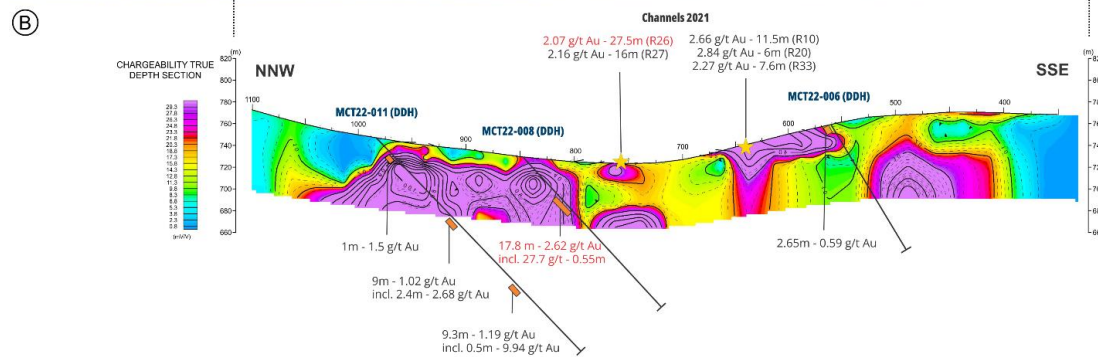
B

Channels 2021

CHARGEABILITY TRUE DEPTH SECTION

29.3
27.8
26.3
24.8
23.3
21.8
20.3
18.8
17.3
15.8
14.3
12.8
11.3
9.8
8.3
6.8
5.3
3.8
2.3
0.8
(mV/V)

(m)
820
800
780
760
740
720
700
680
660

NNW

SSE

1100

1000

900

800

700

600

500

400

MCT22-011 (DDH)

MCT22-008 (DDH)

MCT22-006 (DDH)

2.07 g/t Au - 27.5m (R26)
2.16 g/t Au - 16m (R27)

2.66 g/t Au - 11.5m (R10)
2.84 g/t Au - 6m (R20)
2.27 g/t Au - 7.6m (R33)

1m - 1.5 g/t Au

17.8 m - 2.62 g/t Au
incl. 27.7 g/t - 0.55m

2.65m - 0.59 g/t Au

9m - 1.02 g/t Au
incl. 2.4m - 2.68 g/t Au

9.3m - 1.19 g/t Au
incl. 0.5m - 9.94 g/t Au